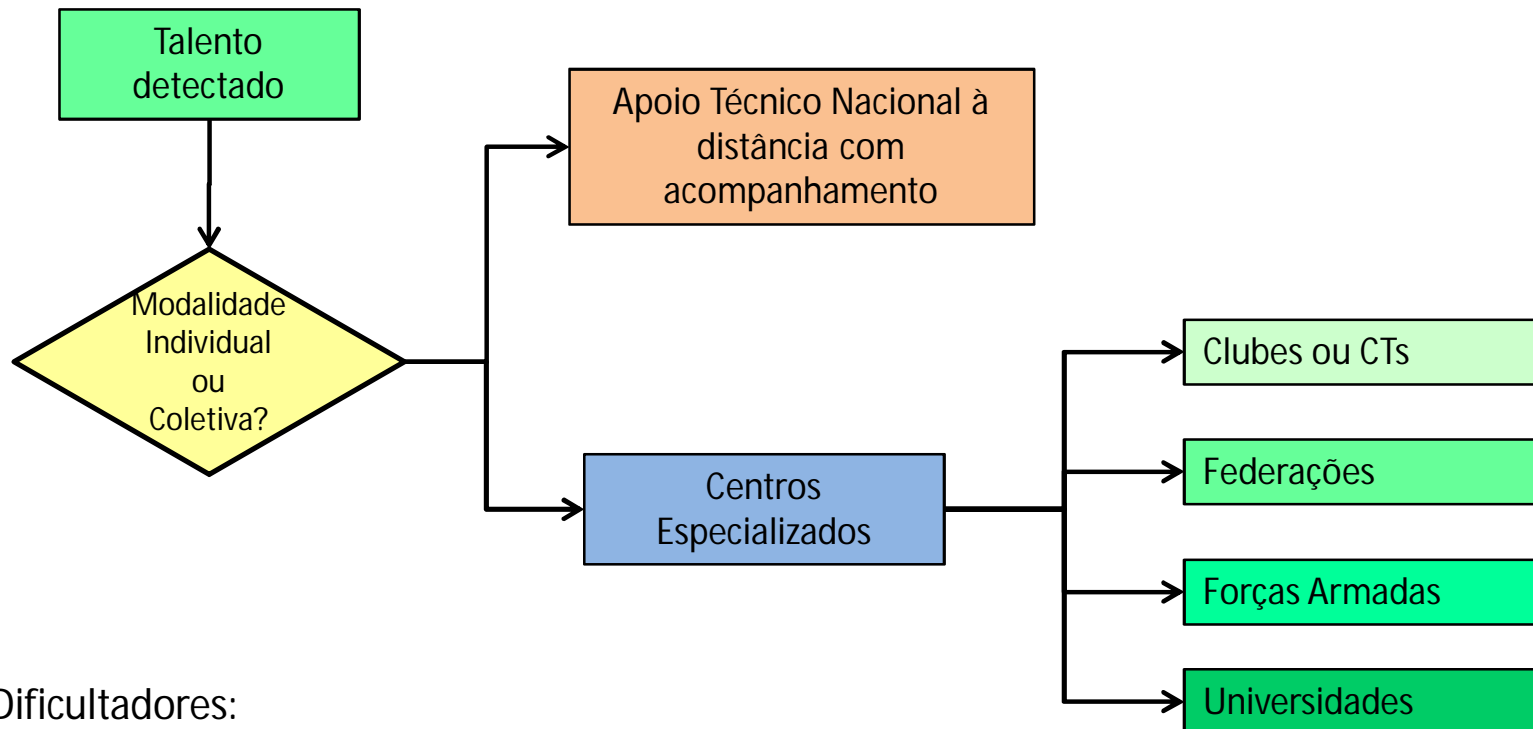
Talento detectado

Modalidade Individual ou Coletiva?

Apoio Técnico Nacional à distância com acompanhamento

Centros Especializados

Clubes ou CTs

Federações

Forças Armadas

Universidades

Dificultadores: